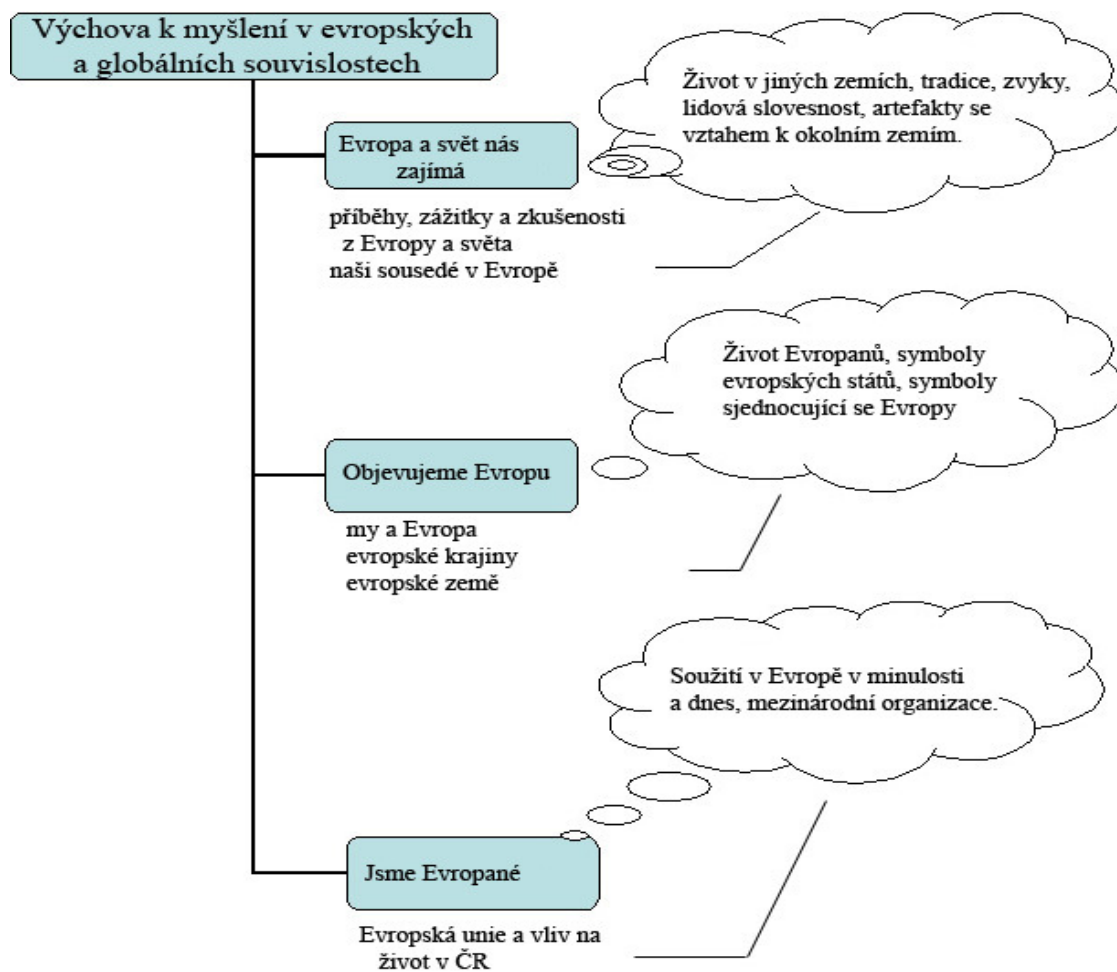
Výchova k myšlení v evropských a globálních souvislostech

Evropa a svět nás zajímá

Život v jiných zemích, tradice, zvyky, lidová slovesnost, artefakty se vztahem k okolním zemím.

příběhy, zážitky a zkušenosti z Evropy a světa
naši sousedé v Evropě

Život Evropanů, symboly evropských států, symboly sjednocující se Evropy

Objevujeme Evropu

my a Evropa
evropské krajiny
evropské země

Soužití v Evropě v minulosti a dnes, mezinárodní organizace.

Jsme Evropané

Evropská unie a vliv na život v ČR